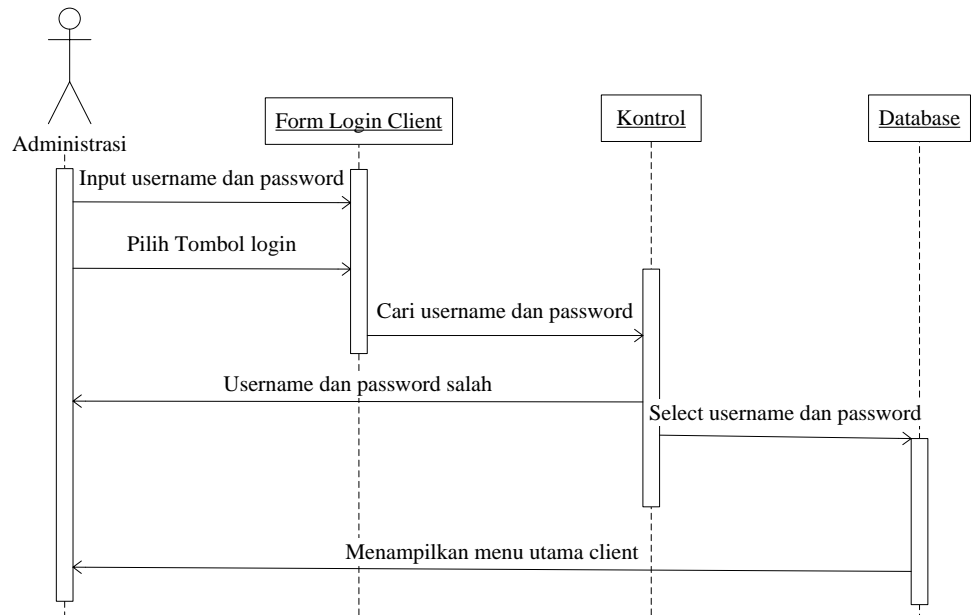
Administrasi

Form Login Client

Kontrol

Database

Input username dan password

Pilih Tombol login

Cari username dan password

Username dan password salah

Select username dan password

Menampilkan menu utama client